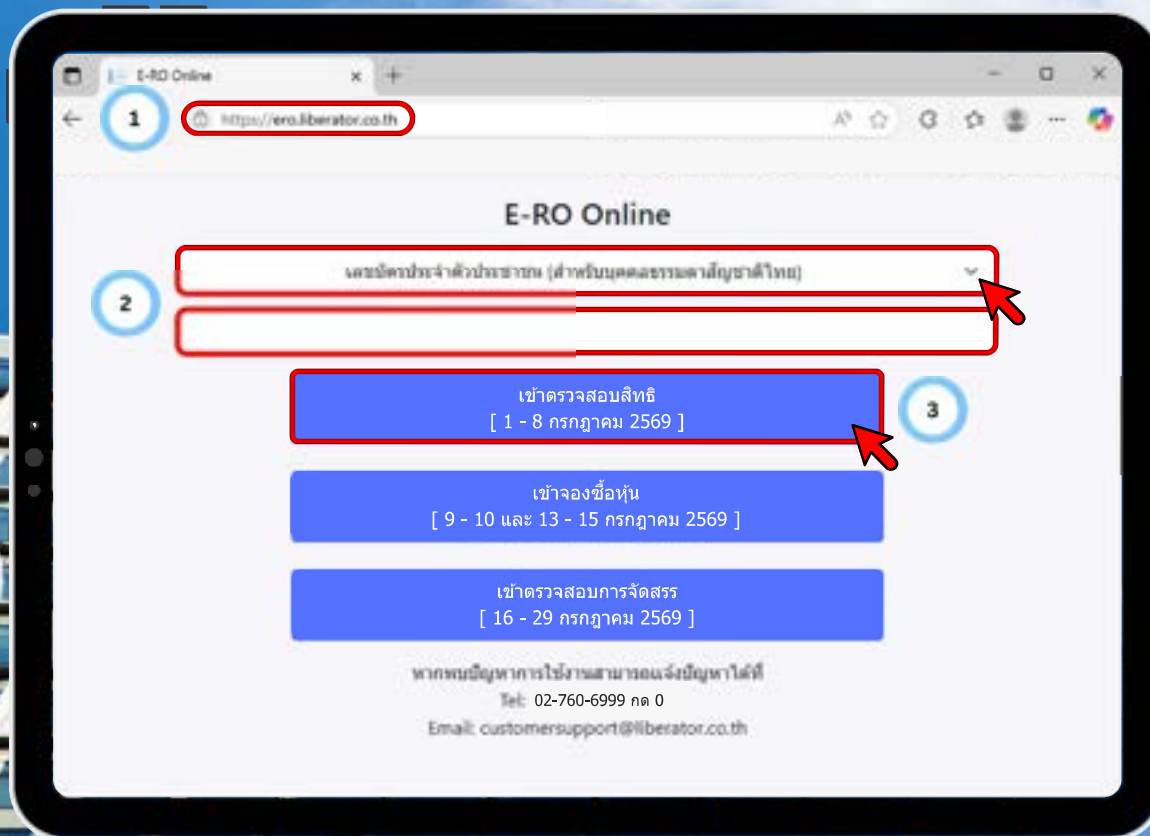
E-RO Online

1

https://ero.liberator.co.th

E-RO Online

เลขบัตรประจำตัวประชาชน (สำหรับบุคคลธรรมดาสัญชาติไทย)

2

เข้าตรวจสอบสิทธิ
[ 1 - 8 กรกฎาคม 2569 ]

3

เข้าจองซื้อหุ้น
[ 9 - 10 และ 13 - 15 กรกฎาคม 2569 ]

เข้าตรวจสอบการจัดสรร
[ 16 - 29 กรกฎาคม 2569 ]

หากพบปัญหาการใช้งานสามารถแจ้งปัญหาได้ที่
Tel: 02-760-6999 กด 0
Email: customersupport@liberator.co.th